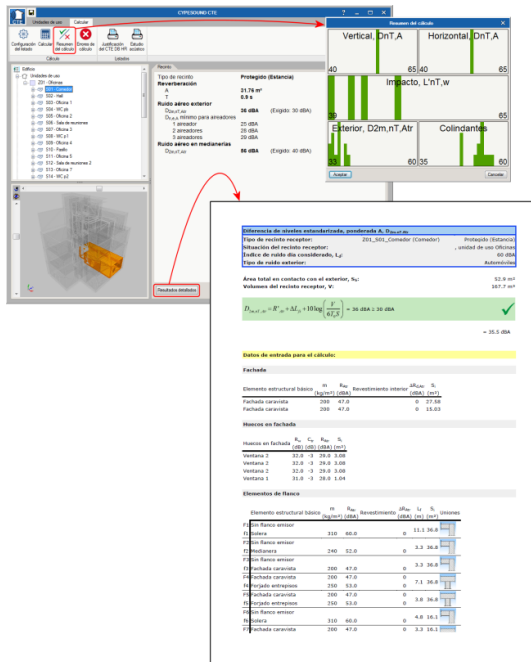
CYPESOUND CTE

Unidades de uso | Calcular

Configuración del listado | Calcular | Resumen del cálculo | Errores de cálculo | Justificación del CTE DB HR | Estudio acústico

Cálculo | Listados

Edificio
Unidades de uso
Z01 - Oficinas
S01 - Comedor
S02 - Hall
S03 - Oficina 1
S04 - WC pb
S05 - Oficina 2
S06 - Sala de reuniones
S07 - Oficina 3
S08 - WC p1
S09 - Oficina 4
S10 - Pasillo
S11 - Oficina 5
S12 - Sala de reuniones 2
S13 - Oficina 7
S14 - WC p2

Recinto
Tipo de recinto | Protegido (Estancia)
Reverberación
A | 21.76 m²
T | 0.9 s
Ruido aéreo exterior
$D_{2m,nT,Atr}$ | 36 dBA (Exigido: 30 dBA)
$D_{2m,nT}$ mínimo para aireadores
1 aireador | 20 dBA
2 aireadores | 20 dBA
3 aireadores | 20 dBA
Ruido aéreo en medianerías
$D_{2m,nT,Atr}$ | 56 dBA (Exigido: 40 dBA)

Resultados detallados

Resumen del cálculo
Vertical, DnT,A
40 | 65
Horizontal, DnT,A
40 | 65
Impacto, L'nT,w
40 | 65
Exterior, D2m,nT,Atr
33 | 60
Colindantes
33 | 65
Aceptar | Cancelar

Diferencia de niveles estandarizada, ponderada A, $D_{2m,nT,Atr}$
Tipo de recinto receptor: | Protegido (Estancia)
Situación del recinto receptor: | Z01_S01_Comedor (Comedor) , unidad de uso Oficinas
Índice de ruido día considerado, $L_d$: | 60 dBA
Tipo de ruido exterior: | Automóviles

Área total en contacto con el exterior, $S_c$: | 52.9 m²
Volumen del recinto receptor, V: | 167.7 m³

$D_{2m,nT,Atr} = R'_{Atr} + \Delta L_{fs} + 10\lg\left(\frac{V}{6T_0S}\right) = 36\ dBA \geq 30\ dBA$

= 35.5 dBA

Datos de entrada para el cálculo:

Fachada
| Elemento estructural básico | m (kg/m²) | $R_{Atr}$ (dBA) | Revestimiento interior | $\Delta R_{Atr}$ (dBA) | $S_i$ (m²) |
|---|---|---|---|---|---|
| Fachada caravista | 200 | 47.0 | | 0 | 27.58 |
| Fachada caravista | 200 | 47.0 | | 0 | 15.03 |

Huecos en fachada
| Huecos en fachada | $R_w$ (dB) | $C_{tr}$ (dB) | $R_{Atr}$ (dBA) | $S_i$ (m²) |
|---|---|---|---|---|
| Ventana 2 | 32.0 | -3 | 29.0 | 3.08 |
| Ventana 2 | 32.0 | -3 | 29.0 | 3.08 |
| Ventana 2 | 32.0 | -3 | 29.0 | 3.08 |
| Ventana 1 | 31.0 | -3 | 28.0 | 1.04 |

Elementos de flanco
| | Elemento estructural básico | m (kg/m²) | $R_{Atr}$ (dBA) | Revestimiento | $\Delta R_{Atr}$ (dBA) | $L_f$ (m) | $S_i$ (m²) | Uniones |
|---|---|---|---|---|---|---|---|---|
| F1 | Sin flanco emisor | | | | | | | |
| f1 | Solera | 310 | 60.0 | | 0 | 11.1 | 36.8 | |
| F2 | Sin flanco emisor | | | | | | | |
| f2 | Medianera | 240 | 52.0 | | 0 | 3.3 | 36.8 | |
| F3 | Sin flanco emisor | | | | | | | |
| f3 | Fachada caravista | 200 | 47.0 | | 0 | 3.3 | 36.8 | |
| F4 | Fachada caravista | 200 | 47.0 | | 0 | 7.1 | 36.8 | |
| f4 | Forjado entrepisos | 250 | 53.0 | | 0 | | | |
| F5 | Fachada caravista | 200 | 47.0 | | 0 | 3.8 | 36.8 | |
| f5 | Forjado entrepisos | 250 | 53.0 | | 0 | | | |
| F6 | Sin flanco emisor | | | | | | | |
| f6 | Solera | 310 | 60.0 | | 0 | 4.0 | 16.1 | |
| F7 | Fachada caravista | 200 | 47.0 | | 0 | 3.3 | 16.1 | |